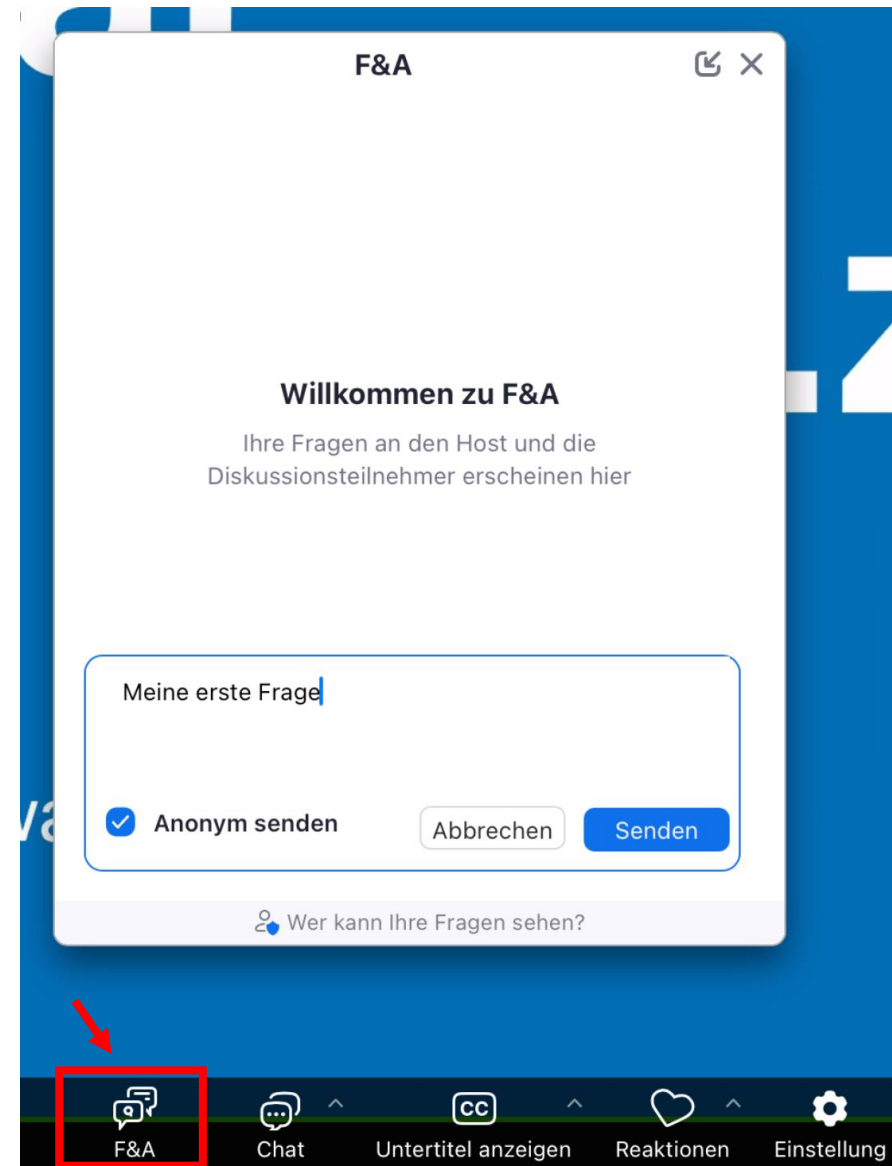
F&A

Willkommen zu F&A

Ihre Fragen an den Host und die Diskussionsteilnehmer erscheinen hier

Meine erste Frage

Anonym senden

Abbrechen

Senden

Wer kann Ihre Fragen sehen?

F&A

Chat

CC

Untertitel anzeigen

Reaktionen

Einstellung